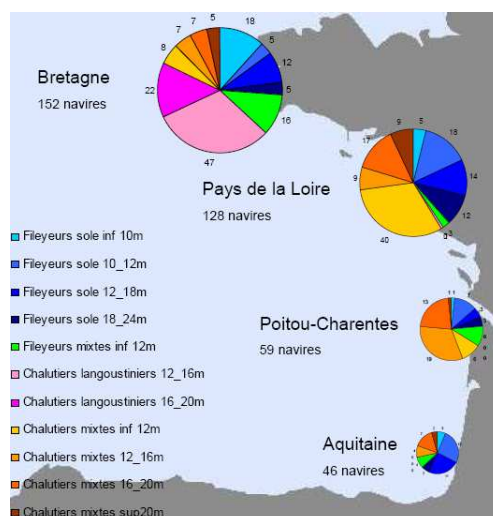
Bretagne
152 navires

18
5
12
5
16
47
22
8
7
7
5

Pays de la Loire
128 navires

5
18
14
12
3
3
40
9
17
9

Poitou-Charentes
59 navires

Aquitaine
46 navires

Fileyeurs sole inf 10m
Fileyeurs sole 10_12m
Fileyeurs sole 12_18m
Fileyeurs sole 18_24m
Fileyeurs mixtes inf 12m
Chalutiers langoustiniers 12_16m
Chalutiers langoustiniers 16_20m
Chalutiers mixtes inf 12m
Chalutiers mixtes 12_16m
Chalutiers mixtes 16_20m
Chalutiers mixtes sup20m